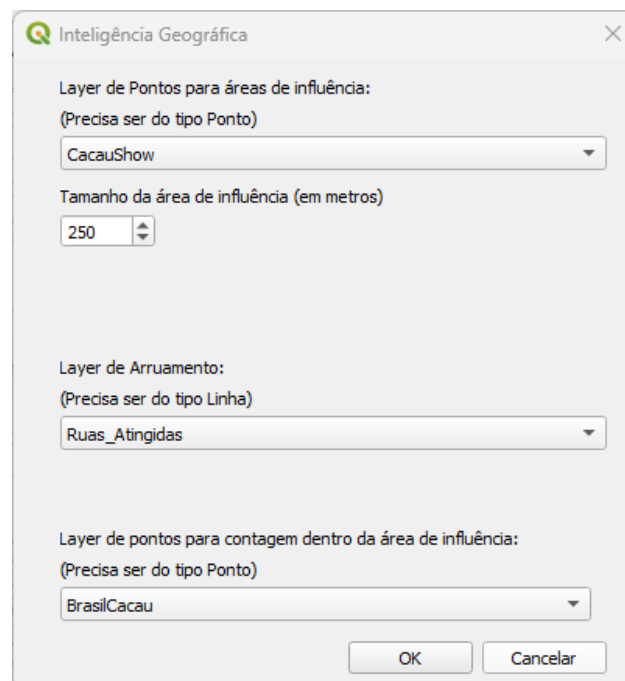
Inteligência Geográfica

Layer de Pontos para áreas de influência:
(Precisa ser do tipo Ponto)

CacauShow

Tamanho da área de influência (em metros)

250

Layer de Arruamento:
(Precisa ser do tipo Linha)

Ruas_Atingidas

Layer de pontos para contagem dentro da área de influência:
(Precisa ser do tipo Ponto)

BrasilCacau

OK

Cancelar